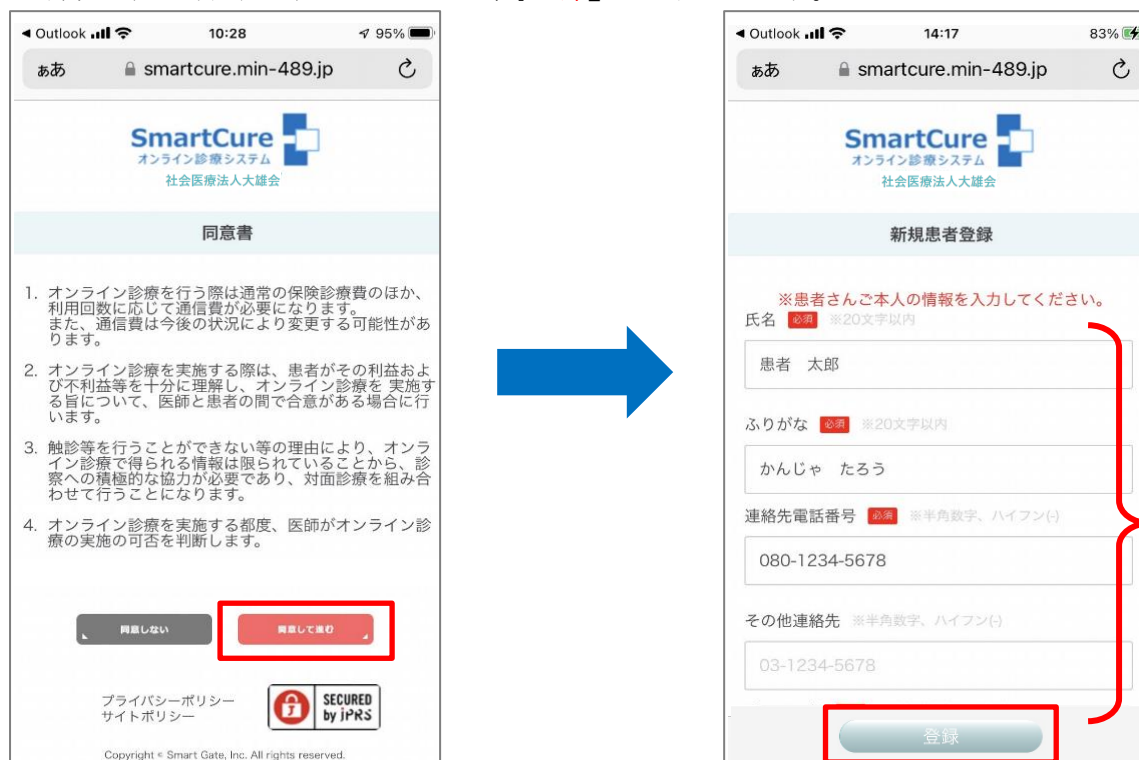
◀ Outlook 10:28 95%
ぁあ smartcure.min-489.jp

SmartCure
オンライン診療システム
社会医療法人大雄会

同意書

1. オンライン診療を行う際は通常の保険診療費のほか、利用回数に応じて通信費が必要になります。
また、通信費は今後の状況により変更する可能性があります。

2. オンライン診療を実施する際は、患者がその利益および不利益等を十分に理解し、オンライン診療を 実施する旨について、医師と患者の間で合意がある場合に行います。

3. 触診等を行うことができない等の理由により、オンライン診療で得られる情報は限られていることから、診察への積極的な協力が必要であり、対面診療を組み合わせて行うことになります。

4. オンライン診療を実施する都度、医師がオンライン診療の実施の可否を判断します。

同意しない
同意して進む

プライバシーポリシー
サイトポリシー

SECURED by JPRS

Copyright © Smart Gate, Inc. All rights reserved.

◀ Outlook 14:17 83%
ぁあ smartcure.min-489.jp

SmartCure
オンライン診療システム
社会医療法人大雄会

新規患者登録

※患者さんご本人の情報を入力してください。
氏名 必須 ※20文字以内
患者 太郎
ふりがな 必須 ※20文字以内
かんじゃ たろう
連絡先電話番号 必須 ※半角数字、ハイフン(-)
080-1234-5678
その他連絡先 ※半角数字、ハイフン(-)
03-1234-5678
登録